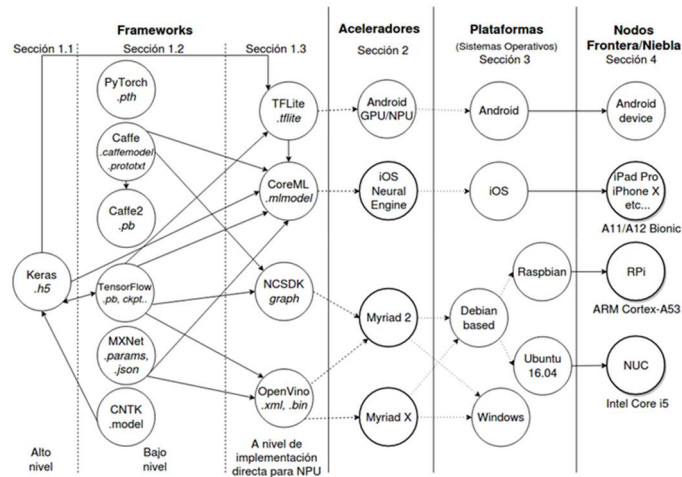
Frameworks

Sección 1.1

Sección 1.2

Sección 1.3

Aceleradores

Sección 2

Plataformas

(Sistemas Operativos)

Sección 3

Nodos Frontera/Niebla

Sección 4

PyTorch .pth

Caffe .caffemodel .prototxt

Caffe2 .pb

Keras .h5

TensorFlow .pb, ckpt..

MXNet .params, .json

CNTK .model

TFLite .tflite

CoreML .mlmodel

NCSDK graph

OpenVino .xml, .bin

Android GPU/NPU

iOS Neural Engine

Myriad 2

Myriad X

Android

iOS

Debian based

Raspbian

Ubuntu 16.04

Windows

Android device

iPad Pro iPhone X etc...

A11/A12 Bionic

RPi

ARM Cortex-A53

NUC

Intel Core i5

Alto nivel

Bajo nivel

A nivel de implementación directa para NPU